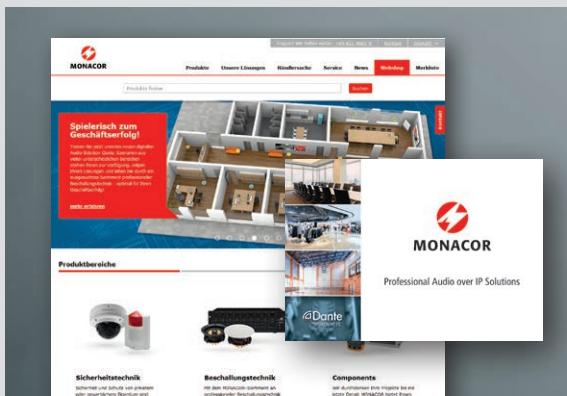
MONACOR

Produkte Unsere Lösungen Händlersuche Service News Webshop Merkliste

Produkte finden Suchen

Spielerisch zum Geschäftserfolg!

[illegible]

mehr erfahren

Kontakt

Produktbereiche

Sicherheitstechnik

Beschallungstechnik

Components

Dante

MONACOR

Professional Audio over IP Solutions